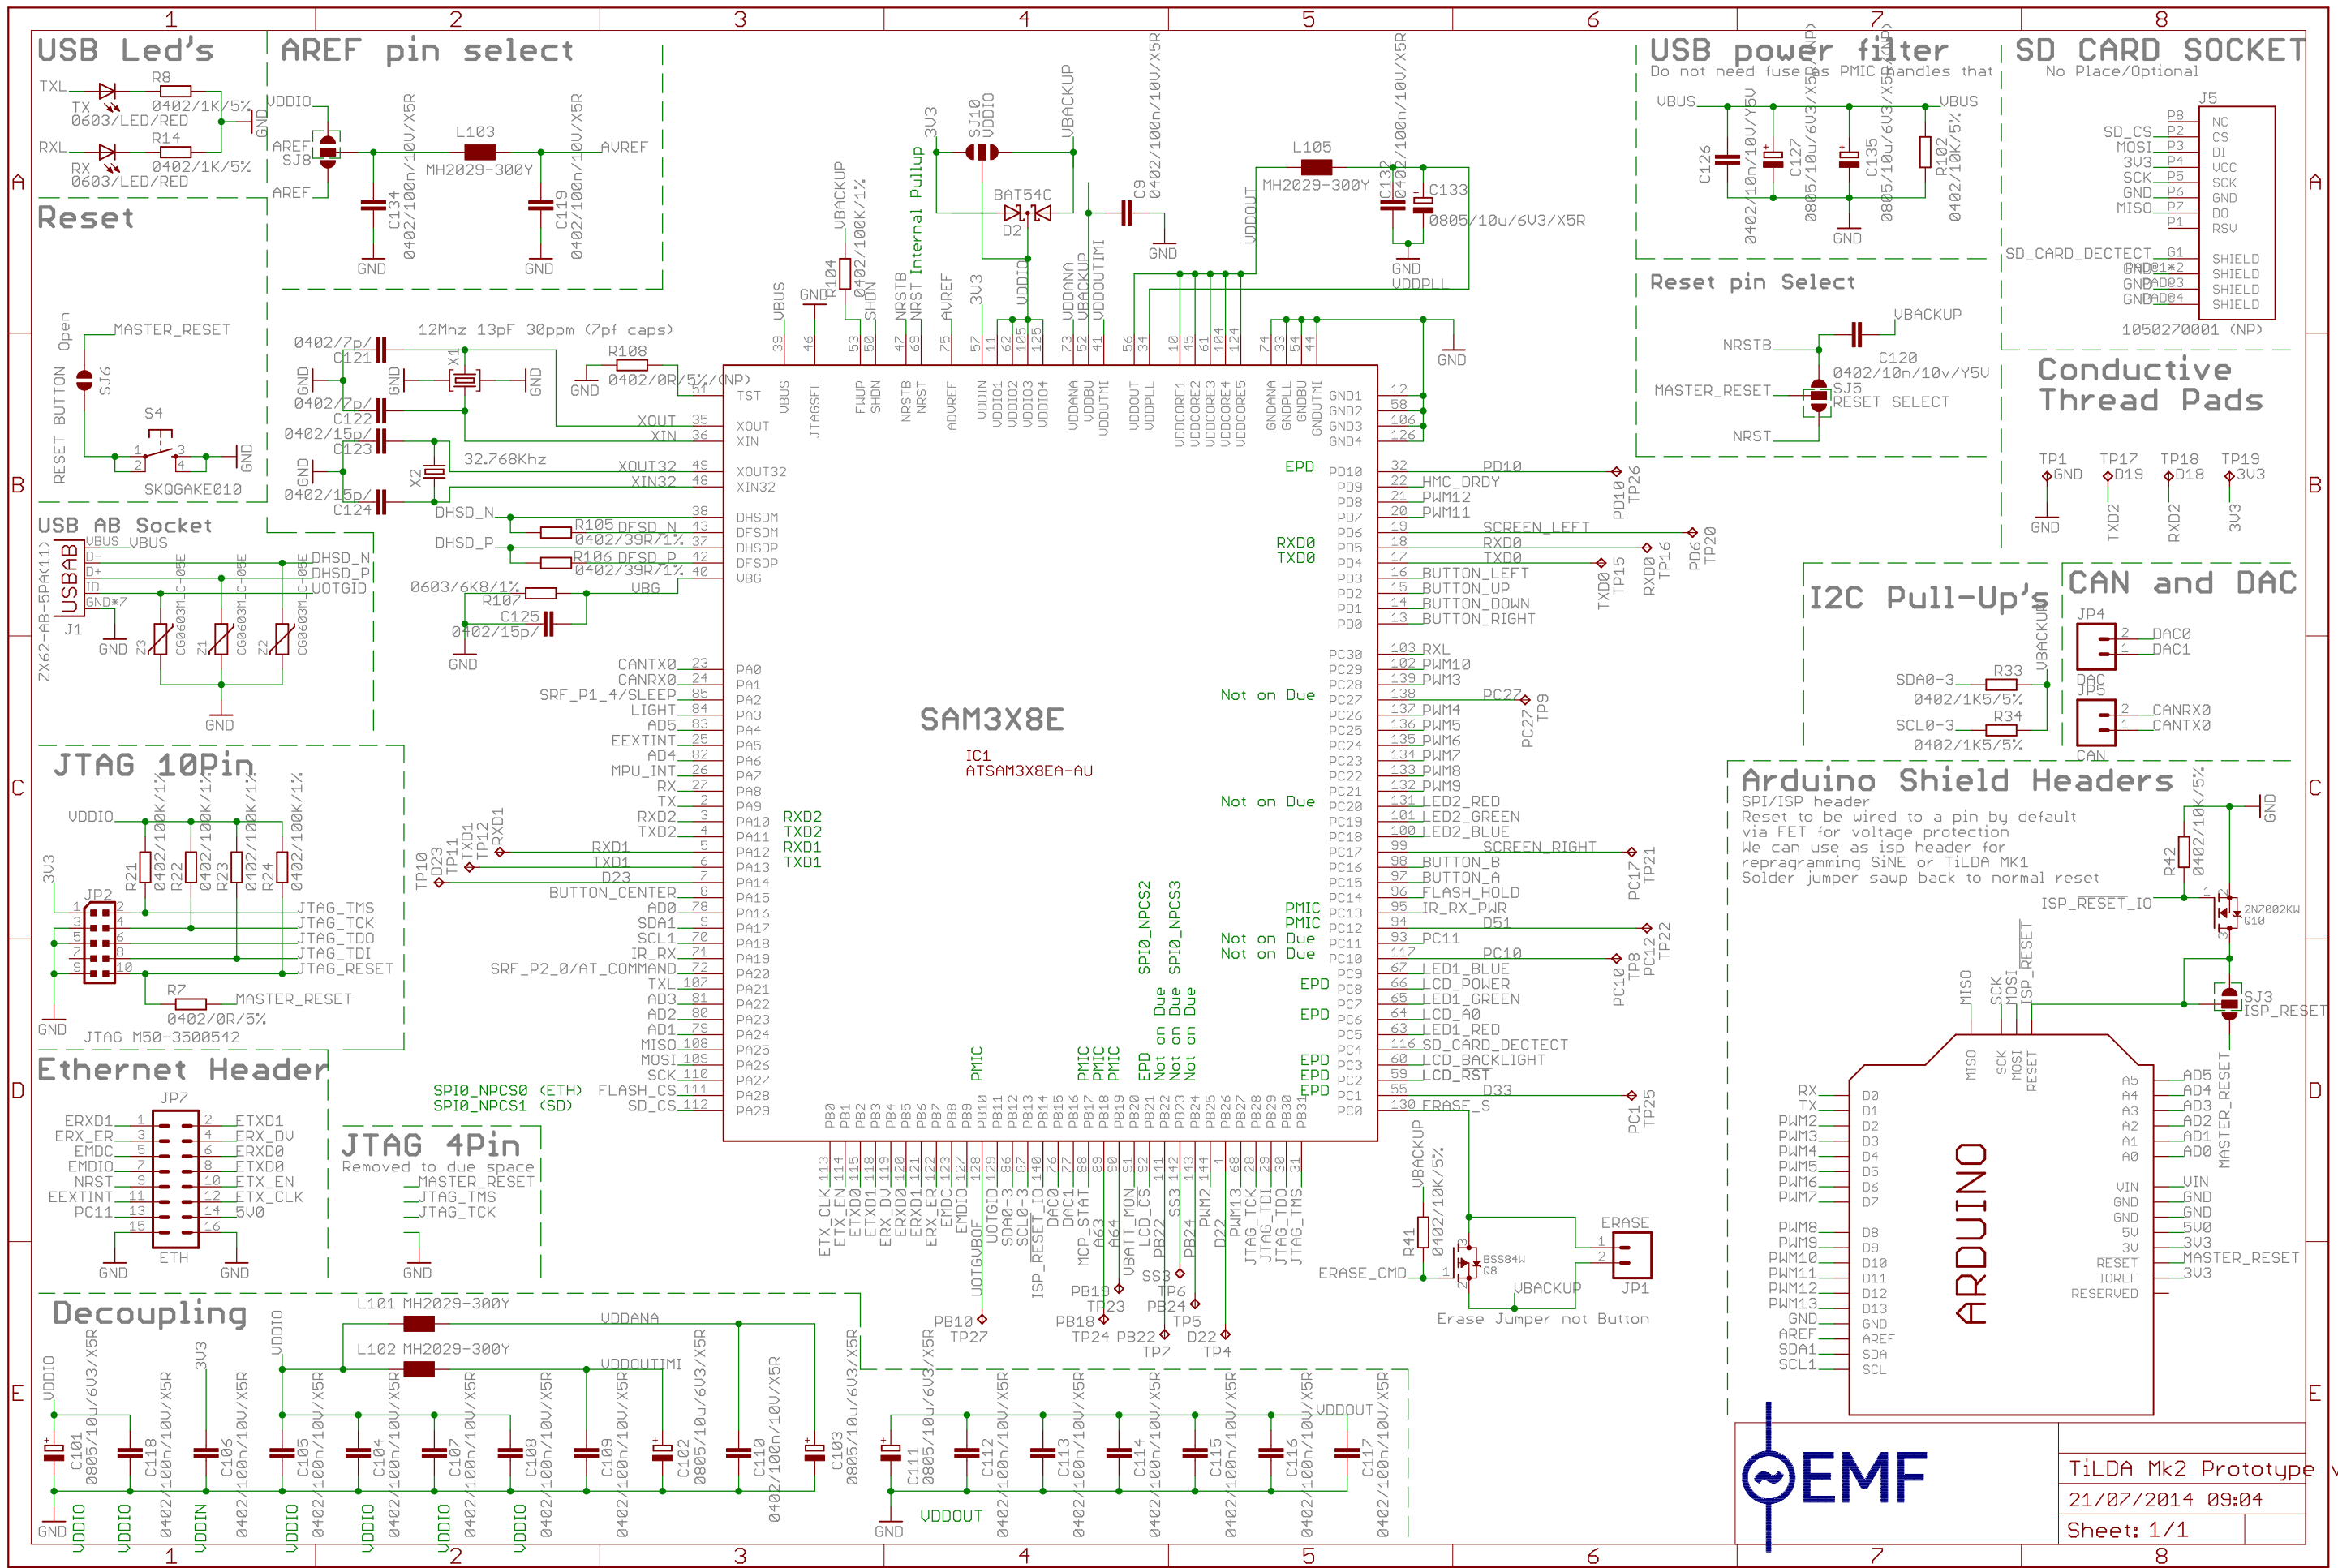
1 2 3 4 5 6 7 8

USB Led's

TXL R8 TX 0402/1K/5% 0603/LED/RED GND
RXL R14 RX 0402/1K/5% 0603/LED/RED

AREF pin select

VDDIO AREF SJ8 AREF C134 0402/100n/10V/X5R L103 MH2029-300Y C119 0402/100n/10V/X5R AVREF GND GND

Reset

Open MASTER_RESET SJ6 RESET BUTTON S4 GND SKQGAKE010

USB AB Socket

VBUS VBUS D- D+ ID GND*7 USBAB J1 2X62-AB-5PA(11) DHSD_N DHSD_P UOTGID GND Z3 Z1 Z2 CG0603MLC-05E GND

JTAG 10Pin

VDDIO 3V3 R21 R22 R23 R24 0402/100K/1% JP2 JTAG_TMS JTAG_TCK JTAG_TDO JTAG_TDI JTAG_RESET R7 MASTER_RESET 0402/0R/5% GND JTAG M50-3500542

Ethernet Header

JP7 ERXD1 ERX_ER EMDC EMDIO NRST EEXTINT PC11 ETXD1 ERX_DV ERXD0 ETXD0 ETX_EN ETX_CLK 5V0 ETH GND GND

JTAG 4Pin
Removed to due space
MASTER_RESET JTAG_TMS JTAG_TCK GND

SPI0_NPCS0 (ETH)
SPI0_NPCS1 (SD)

Decoupling

L101 MH2029-300Y VDDANA L102 MH2029-300Y VDDOUTMI VDDOUT VDDIO 3V3 GND
C101 0805/10u/6V3/X5R C118 C106 C105 C104 C107 C108 C109 0402/100n/10V/X5R C102 0805/10u/6V3/X5R C110 C103 0805/10u/6V3/X5R C111 0805/10u/6V3/X5R C112 C113 C114 C115 C116 C117 0402/100n/10V/X5R VDDOUT GND

12Mhz 13pF 30ppm (7pf caps)
C121 0402/7p/ C122 0402/7p/ X1 C123 0402/15p/ C124 0402/15p/ X2 32.768Khz R108 0402/0R/5%/(NP) XOUT XIN XOUT32 XIN32 DHSD_N DHSD_P R105 DFSD_N 0402/39R/1% R106 DFSD_P 0402/39R/1% 0603/6K8/1% R107 VBG C125 0402/15p/ GND

SAM3X8E
IC1
ATSAM3X8EA-AU

VBUS JTAGSEL FWUP SHDN NRSTB NRST ADVREF VDDIN VDDIO1 VDDIO2 VDDIO3 VDDIO4 VDDANA VDDBU VDDUTMI VDDOUT VDDPLL VDDCORE1 VDDCORE2 VDDCORE3 VDDCORE4 VDDCORE5 GNDANA GNDPLL GNDBU GNDUTMI GND1 GND2 GND3 GND4 TST XOUT XIN XOUT32 XIN32 DHSDM DFSDM DHSDP DFSDP VBG

R104 0402/100K/1% VBACKUP Internal Pullup 3V3 SJ10 VDDIO VBACKUP BAT54C D2 C9 0402/100n/10V/X5R GND VDDOUT L105 MH2029-300Y C132 0402/100n/10V/X5R C133 0805/10u/6V3/X5R GND VDDPLL

CANTX0 CANRX0 SRF_P1_4/SLEEP LIGHT AD5 EEXTINT AD4 MPU_INT RX TX RXD2 TXD2 RXD1 TXD1 D23 BUTTON_CENTER AD0 SDA1 SCL1 IR_RX SRF_P2_0/AT_COMMAND TXL AD3 AD2 AD1 MISO MOSI SCK FLASH_CS SD_CS
PA0 ... PA29
RXD2 TXD2 RXD1 TXD1
TP10 D23 TP11 TXD1 TP12 RXD1

EPD RXD0 TXD0 Not on Due Not on Due PMIC PMIC Not on Due Not on Due EPD EPD EPD EPD EPD
PD10 HMC_DRDY PWM12 PWM11 SCREEN_LEFT RXD0 TXD0 BUTTON_LEFT BUTTON_UP BUTTON_DOWN BUTTON_RIGHT
RXL PWM10 PWM3 PC27 PWM4 PWM5 PWM6 PWM7 PWM8 PWM9 LED2_RED LED2_GREEN LED2_BLUE SCREEN_RIGHT BUTTON_B BUTTON_A FLASH_HOLD IR_RX_PWR D51 PC11 PC10 LED1_BLUE LCD_POWER LED1_GREEN LCD_A0 LED1_RED SD_CARD_DECTECT LCD_BACKLIGHT LCD_RST D33 ERASE_S
PD10 TP26 PD6 TP20 TXD0 TP15 RXD0 TP16 PC27 TP9 PC17 TP21 PC12 TP22 PC10 TP8 PC1 TP25

SPI0_NPCS2 SPI0_NPCS3 PMIC PMIC PMIC PMIC EPD Not on Due
ETX_CLK ETX_EN ETXD0 ETXD1 ERX_DV ERXD0 ERXD1 ERX_ER EMDC EMDIO UOTGVBOF UOTGID SDA0-3 SCL0-3 ISP_RESET_IO DAC0 DAC1 MCP_STAT A63 A64 VBATT_MON LCD_CS PB22 SS3 PB24 PWM2 D22 PWM13 JTAG_TDI JTAG_TDO JTAG_TMS
PB10 TP27 PB18 TP24 PB19 TP23 PB22 TP7 SS3 TP6 PB24 TP5 D22 TP4

R41 0402/10K/5% VBACKUP BSS84W Q8 ERASE_CMD VBACKUP ERASE JP1
Erase Jumper not Button

USB power filter
Do not need fuse as PMIC handles that
VBUS VBUS C126 0402/10n/10V/Y5V C127 0805/10u/6V3/X5R(NP) C135 0805/10u/6V3/X5R(NP) R102 0402/10K/5% GND

SD CARD SOCKET
No Place/Optional
J5 SD_CS MOSI 3V3 SCK GND MISO NC CS DI VCC SCK GND DO RSV SD_CARD_DECTECT SHIELD SHIELD SHIELD SHIELD GND GND GND 1050270001 (NP)

Reset pin Select
VBACKUP NRSTB C120 0402/10n/10v/Y5V MASTER_RESET SJ5 RESET SELECT NRST

Conductive Thread Pads
TP1 GND TP17 D19 TP18 D18 TP19 3V3 GND TXD2 RXD2 3V3

I2C Pull-Up's
VBACKUP SDA0-3 R33 0402/1K5/5% SCL0-3 R34 0402/1K5/5%

CAN and DAC
JP4 DAC0 DAC1 DAC JP5 CANRX0 CANTX0 CAN

Arduino Shield Headers
SPI/ISP header
Reset to be wired to a pin by default
via FET for voltage protection
We can use as isp header for
repragramming SiNE or TiLDA MK1
Solder jumper saup back to normal reset
R42 0402/10K/5% GND ISP_RESET_IO 2N7002KW Q10 SJ3 ISP_RESET MISO SCK MOSI ISP_RESET
RX TX PWM2 PWM3 PWM4 PWM5 PWM6 PWM7 PWM8 PWM9 PWM10 PWM11 PWM12 PWM13 GND AREF SDA1 SCL1
D0 D1 D2 D3 D4 D5 D6 D7 D8 D9 D10 D11 D12 D13 GND AREF SDA SCL
ARDUINO
A5 A4 A3 A2 A1 A0 VIN GND GND 5V 3V RESET IOREF RESERVED
AD5 AD4 AD3 AD2 AD1 AD0 MASTER_RESET VIN GND GND 5V0 3V3 MASTER_RESET 3V3

EMF
TiLDA Mk2 Prototype
21/07/2014 09:04
Sheet: 1/1